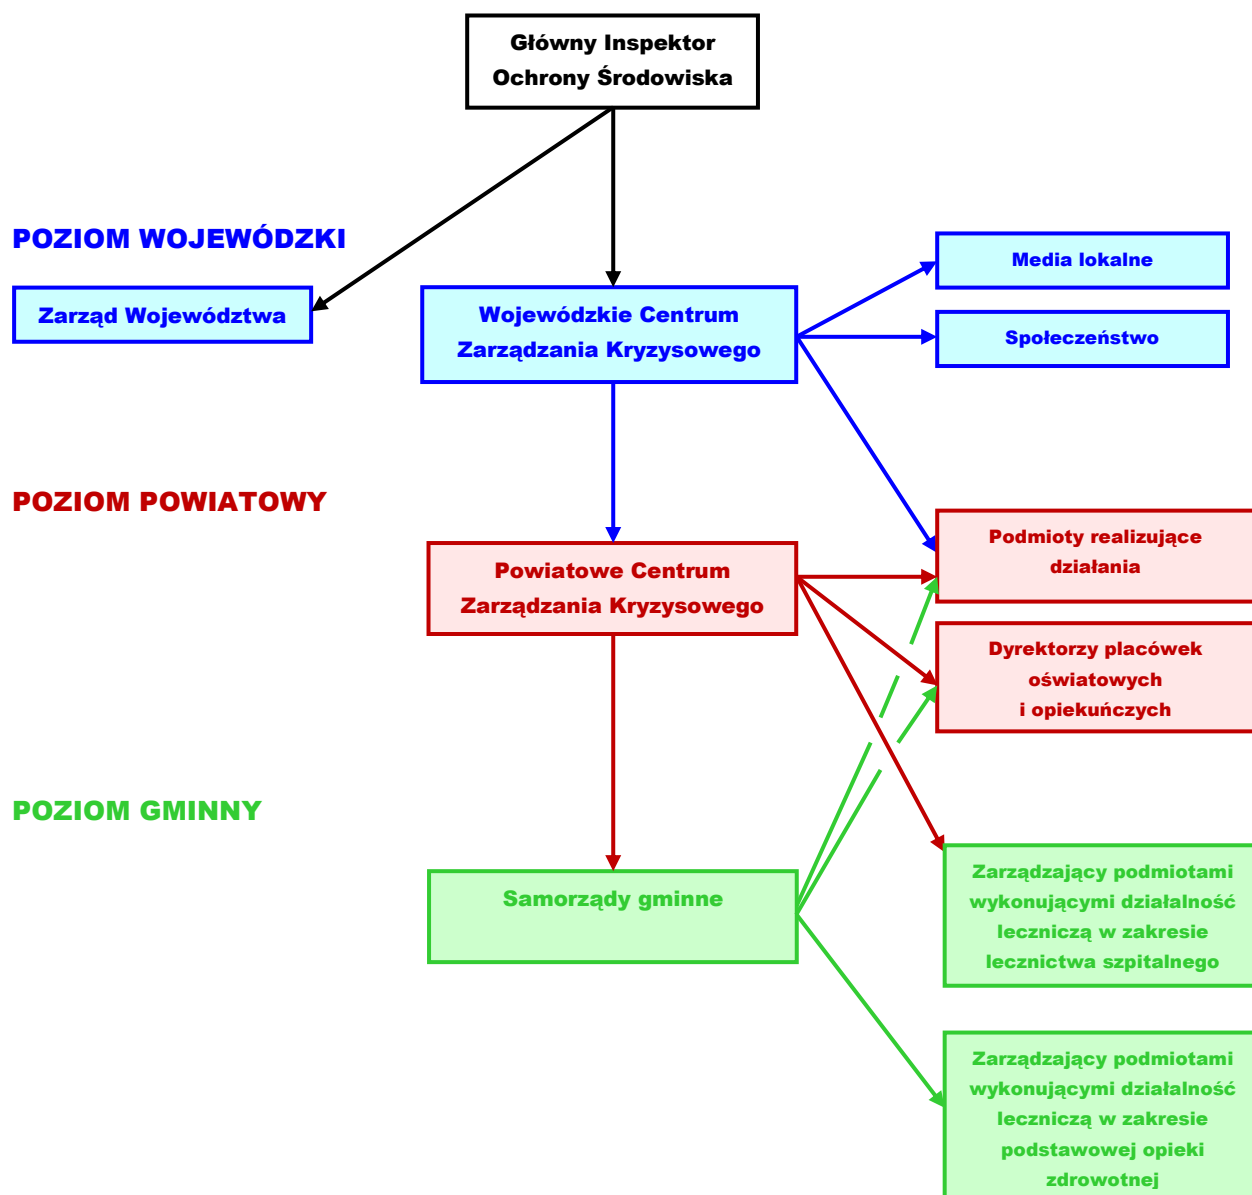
Główny Inspektor Ochrony Środowiska

POZIOM WOJEWÓDZKI

Zarząd Województwa

Wojewódzkie Centrum Zarządzania Kryzysowego

Media lokalne

Społeczeństwo

POZIOM POWIATOWY

Powiatowe Centrum Zarządzania Kryzysowego

Podmioty realizujące działania

Dyrektorzy placówek oświatowych i opiekuńczych

POZIOM GMINNY

Samorządy gminne

Zarządzający podmiotami wykonującymi działalność leczniczą w zakresie lecznictwa szpitalnego

Zarządzający podmiotami wykonującymi działalność leczniczą w zakresie podstawowej opieki zdrowotnej